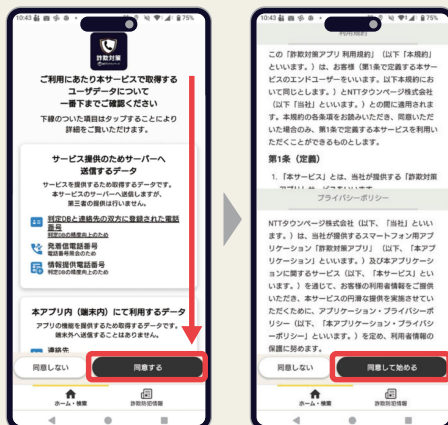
10:43 75%

詐欺対策

ご利用にあたり本サービスで取得するユーザーデータについて一番下までご確認ください

下線のついた項目はタップすることにより詳細をご覧いただけます。

サービス提供のためサーバーへ送信するデータ

サービスを提供するため取得するデータです。本サービスのサーバーへ送信しますが、第三者の提供は行いません。

判定DBと連絡先の双方に登録された電話番号

発着信電話番号

情報提供電話番号

本アプリ内（端末内）にて利用するデータ

アプリの機能を提供するため取得するデータです。端末外へ送信することはありません。

連絡先

同意しない

同意する

ホーム・検索

詐欺対策情報

10:43 75%

利用規約

この「詐欺対策アプリ 利用規約」（以下「本規約」といいます。）は、お客様（第1条で定義する本サービスのエンドユーザーをいいます。以下本規約において同じとします。）とNTTタウンページ株式会社（以下「当社」といいます。）との間に適用されます。本規約の各条項をお読みいただき、同意いただいた場合のみ、第1条で定義する本サービスを利用いただくことができるものとします。

第1条（定義）

1.「本サービス」とは、当社が提供する「詐欺対策アプリ」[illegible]

プライバシーポリシー

NTTタウンページ株式会社（以下、「当社」といいます。）は、当社が提供するスマートフォン用アプリケーション「詐欺対策アプリ」（以下、「本アプリケーション」といいます。）及び本アプリケーションに関するサービス（以下、「本サービス」といいます。）を通じ、お客様の利用者情報をご提供いただき、本サービスの円滑な提供を実施させていただくために、アプリケーション・プライバシーポリシー（以下、「本アプリケーション・プライバシーポリシー」といいます。）を定め、利用者情報の保護に努めます。

同意しない

同意して始める

ホーム・検索

詐欺対策情報